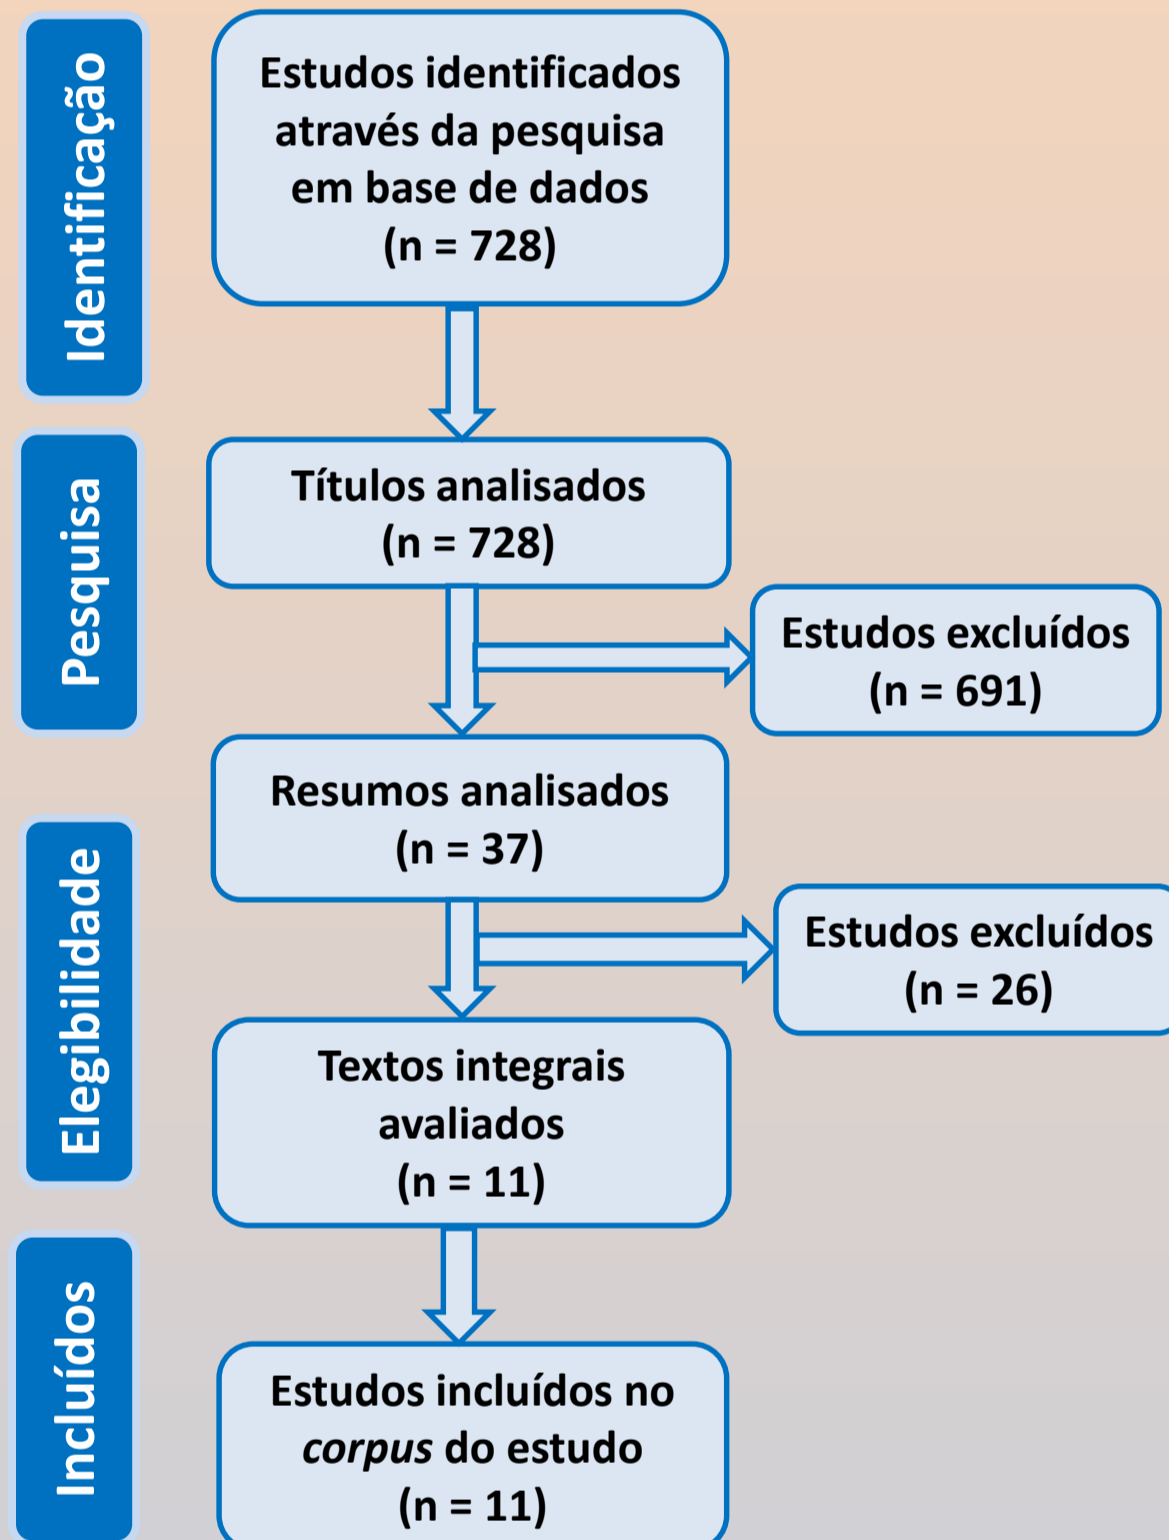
Identificação

Estudos identificados através da pesquisa em base de dados (n = 728)

Pesquisa

Títulos analisados (n = 728)

Estudos excluídos (n = 691)

Elegibilidade

Resumos analisados (n = 37)

Estudos excluídos (n = 26)

Textos integrais avaliados (n = 11)

Incluídos

Estudos incluídos no *corpus* do estudo (n = 11)